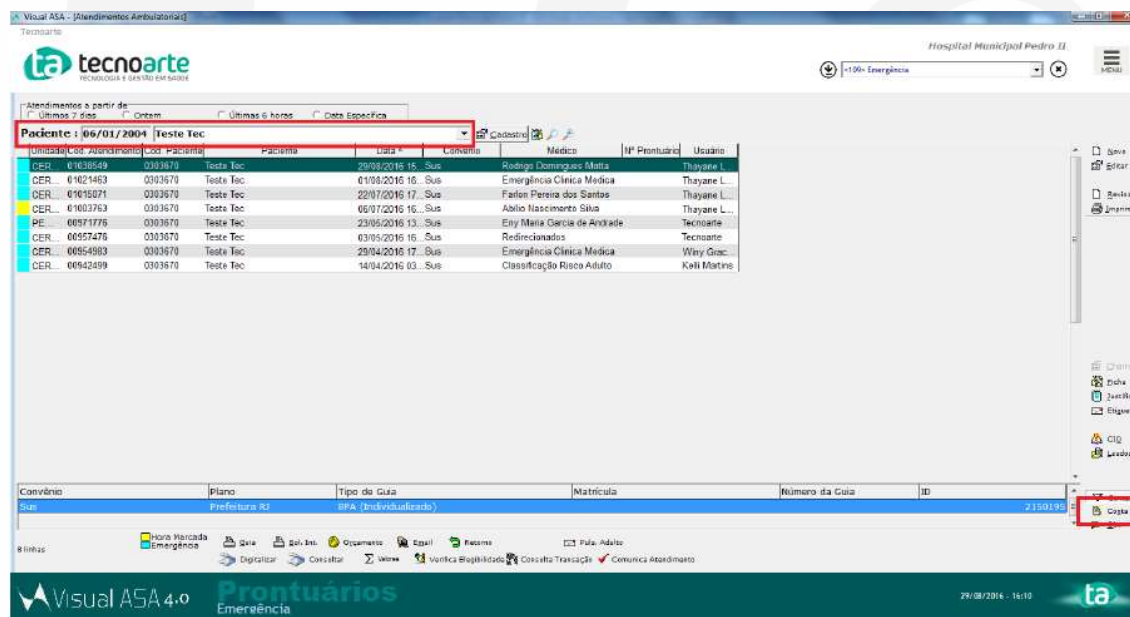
Visual ASA - [Atendimentos Ambulatoriais]
Tecnoarte

ta tecnoarte
TECNOLOGIA E GESTÃO EM SAÚDE

Hospital Municipal Pedro II
<109> Emergência
MENU

Atendimentos a partir de
Últimos 7 dias　Ontem　Últimas 6 horas　Data Específica

Paciente : 06/01/2004 Teste Tec
Cadastro

| Unidade | Cod. Atendimento | Cod. Paciente | Paciente | Data | Convênio | Médico | Nº Prontuário | Usuário |
|---|---|---|---|---|---|---|---|---|
| CER... | 01036549 | 0303670 | Teste Tec | 29/08/2016 15... | Sus | Rodrigo Domingues Motta | | Thayane L... |
| CER... | 01021463 | 0303670 | Teste Tec | 01/08/2016 16... | Sus | Emergência Clínica Medica | | Thayane L... |
| CER... | 01015071 | 0303670 | Teste Tec | 22/07/2016 17... | Sus | Farlon Pereira dos Santos | | Thayane L... |
| CER... | 01003763 | 0303670 | Teste Tec | 06/07/2016 16... | Sus | Abilio Nascimento Silva | | Thayane L... |
| PE... | 00571776 | 0303670 | Teste Tec | 23/05/2016 13... | Sus | Eny Maria Garcia de Andrade | | Tecnoarte |
| CER... | 00957476 | 0303670 | Teste Tec | 03/05/2016 16... | Sus | Redirecionados | | Tecnoarte |
| CER... | 00954983 | 0303670 | Teste Tec | 29/04/2016 17... | Sus | Emergência Clínica Medica | | Winy Grac... |
| CER... | 00942499 | 0303670 | Teste Tec | 14/04/2016 03... | Sus | Classificação Risco Adulto | | Keli Martins |

Novo
Editar
Revisa
Imprim
Ficha
Justifi
Etique
CID
Laudo
Copia

| Convênio | Plano | Tipo de Guia | Matrícula | Número da Guia | ID |
|---|---|---|---|---|---|
| Sus | Prefeitura RJ | BPA (Individualizado) | | | 2150195 |

8 linhas
Hora Marcada
Emergência
Guia　Sol. Int.　Orçamento　Email　Retorno　Pulseira Adulto
Digitalizar　Consultar　Valores　Verifica Elegibilidade　Consulta Transação　Comunica Atendimento

Visual ASA 4.0　Prontuários
Emergência
29/08/2016 - 16:10
ta